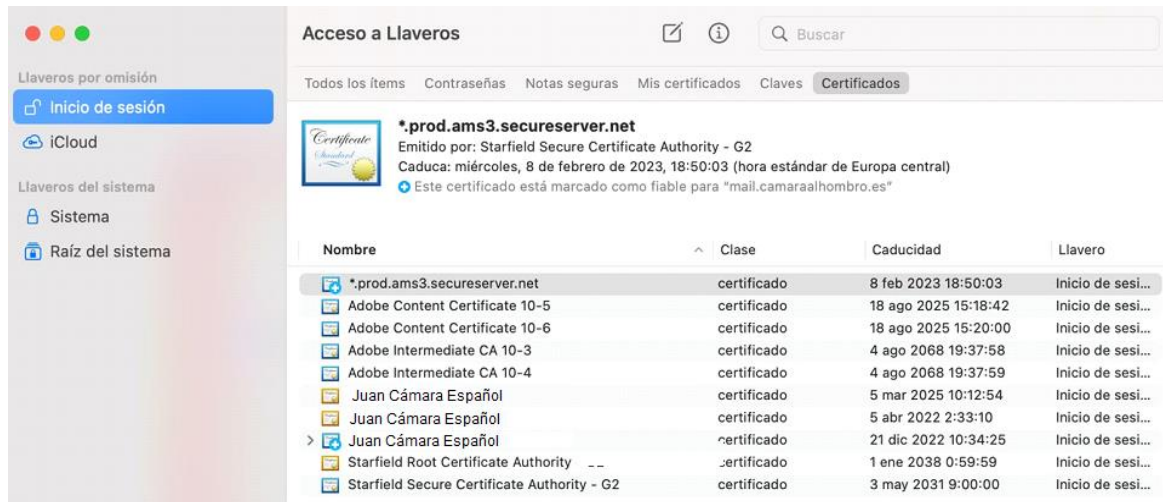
Llaveros por omisión

Inicio de sesión

iCloud

Llaveros del sistema

Sistema

Raíz del sistema

Acceso a Llaveros

Buscar

Todos los ítems  Contraseñas  Notas seguras  Mis certificados  Claves  Certificados

Certificate Standard

*.prod.ams3.secureserver.net
Emitido por: Starfield Secure Certificate Authority - G2
Caduca: miércoles, 8 de febrero de 2023, 18:50:03 (hora estándar de Europa central)
Este certificado está marcado como fiable para "mail.camaraalhombro.es"

| Nombre | Clase | Caducidad | Llavero |
|---|---|---|---|
| *.prod.ams3.secureserver.net | certificado | 8 feb 2023 18:50:03 | Inicio de sesi... |
| Adobe Content Certificate 10-5 | certificado | 18 ago 2025 15:18:42 | Inicio de sesi... |
| Adobe Content Certificate 10-6 | certificado | 18 ago 2025 15:20:00 | Inicio de sesi... |
| Adobe Intermediate CA 10-3 | certificado | 4 ago 2068 19:37:58 | Inicio de sesi... |
| Adobe Intermediate CA 10-4 | certificado | 4 ago 2068 19:37:59 | Inicio de sesi... |
| Juan Cámara Español | certificado | 5 mar 2025 10:12:54 | Inicio de sesi... |
| Juan Cámara Español | certificado | 5 abr 2022 2:33:10 | Inicio de sesi... |
| Juan Cámara Español | certificado | 21 dic 2022 10:34:25 | Inicio de sesi... |
| Starfield Root Certificate Authority | certificado | 1 ene 2038 0:59:59 | Inicio de sesi... |
| Starfield Secure Certificate Authority - G2 | certificado | 3 may 2031 9:00:00 | Inicio de sesi... |